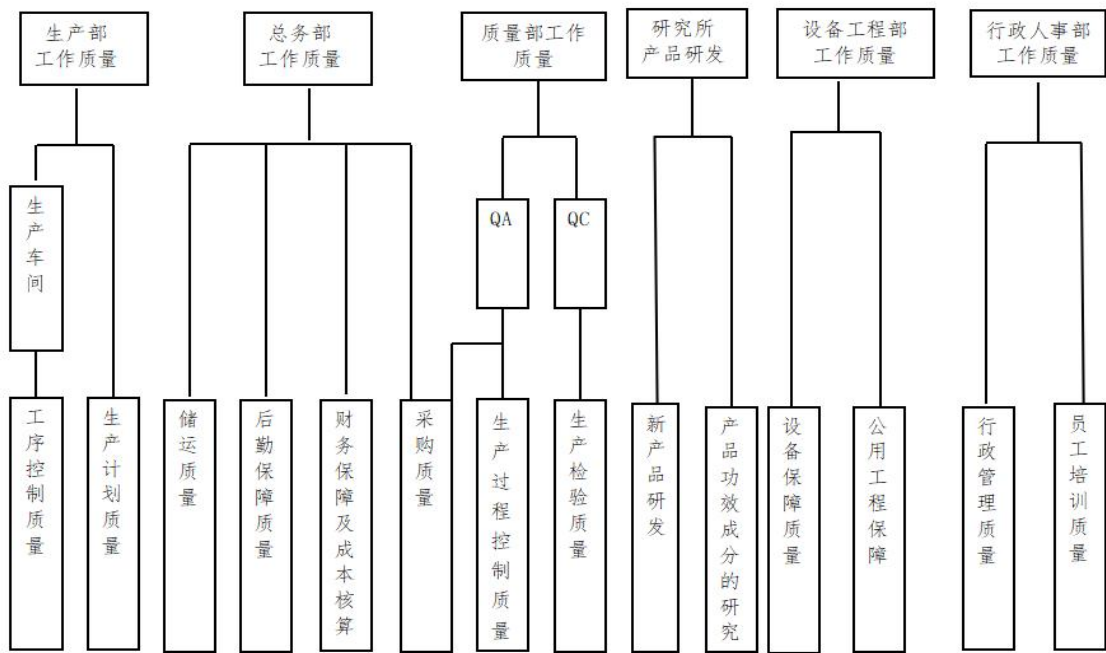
生产部工作质量

总务部工作质量

质量部工作质量

研究所产品研发

设备工程部工作质量

行政人事部工作质量

生产车间

QA

QC

工序控制质量

生产计划质量

储运质量

后勤保障质量

财务保障及成本核算

采购质量

生产过程控制质量

生产检验质量

新产品研发

产品功效成分的研究

设备保障质量

公用工程保障

行政管理质量

员工培训质量